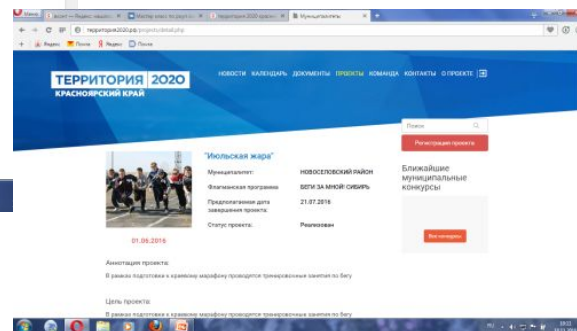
Опера | вскет — Яндекс: нашлос | Мастер-класс по росп | территория 2020 красн | Муниципалитеты

территория2020.рф/projects/detail.php

Яндекс Почта Яндекс Почта

ТЕРРИТОРИЯ 2020
КРАСНОЯРСКИЙ КРАЙ

НОВОСТИ КАЛЕНДАРЬ ДОКУМЕНТЫ ПРОЕКТЫ КОМАНДА КОНТАКТЫ О ПРОЕКТЕ

Поиск

Регистрация проекта

"Июльская жара"

Муниципалитет: НОВОСЕЛОВСКИЙ РАЙОН

Флагманская программа: БЕГИ ЗА МНОЙ! СИБИРЬ

Предполагаемая дата завершения проекта: 21.07.2016

Статус проекта: Реализован

01.05.2016

Ближайшие муниципальные конкурсы

Все конкурсы

Аннотация проекта:

В рамках подготовки к краевому марафону проводятся тренировочные занятия по бегу

Цель проекта:

В рамках подготовки к краевому марафону проводятся тренировочные занятия по бегу